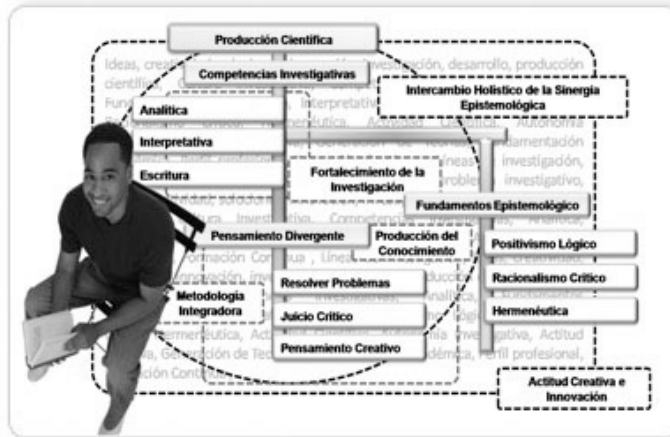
Producción Científica

Ideas, crea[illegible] investigación, desarrollo, producción científica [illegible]

Competencias Investigativas

Intercambio Holístico de la Sinergia Epistemológica

Analítica

Interpretativa

Escritura

Fortalecimiento de la Investigación

Fundamentos Epistemológico

Pensamiento Divergente

Producción del Conocimiento

Positivismo Lógico

Racionalismo Crítico

Hermenéutica

Metodología Integradora

Resolver Problemas

Juicio Crítico

Pensamiento Creativo

Actitud Creativa e Innovación